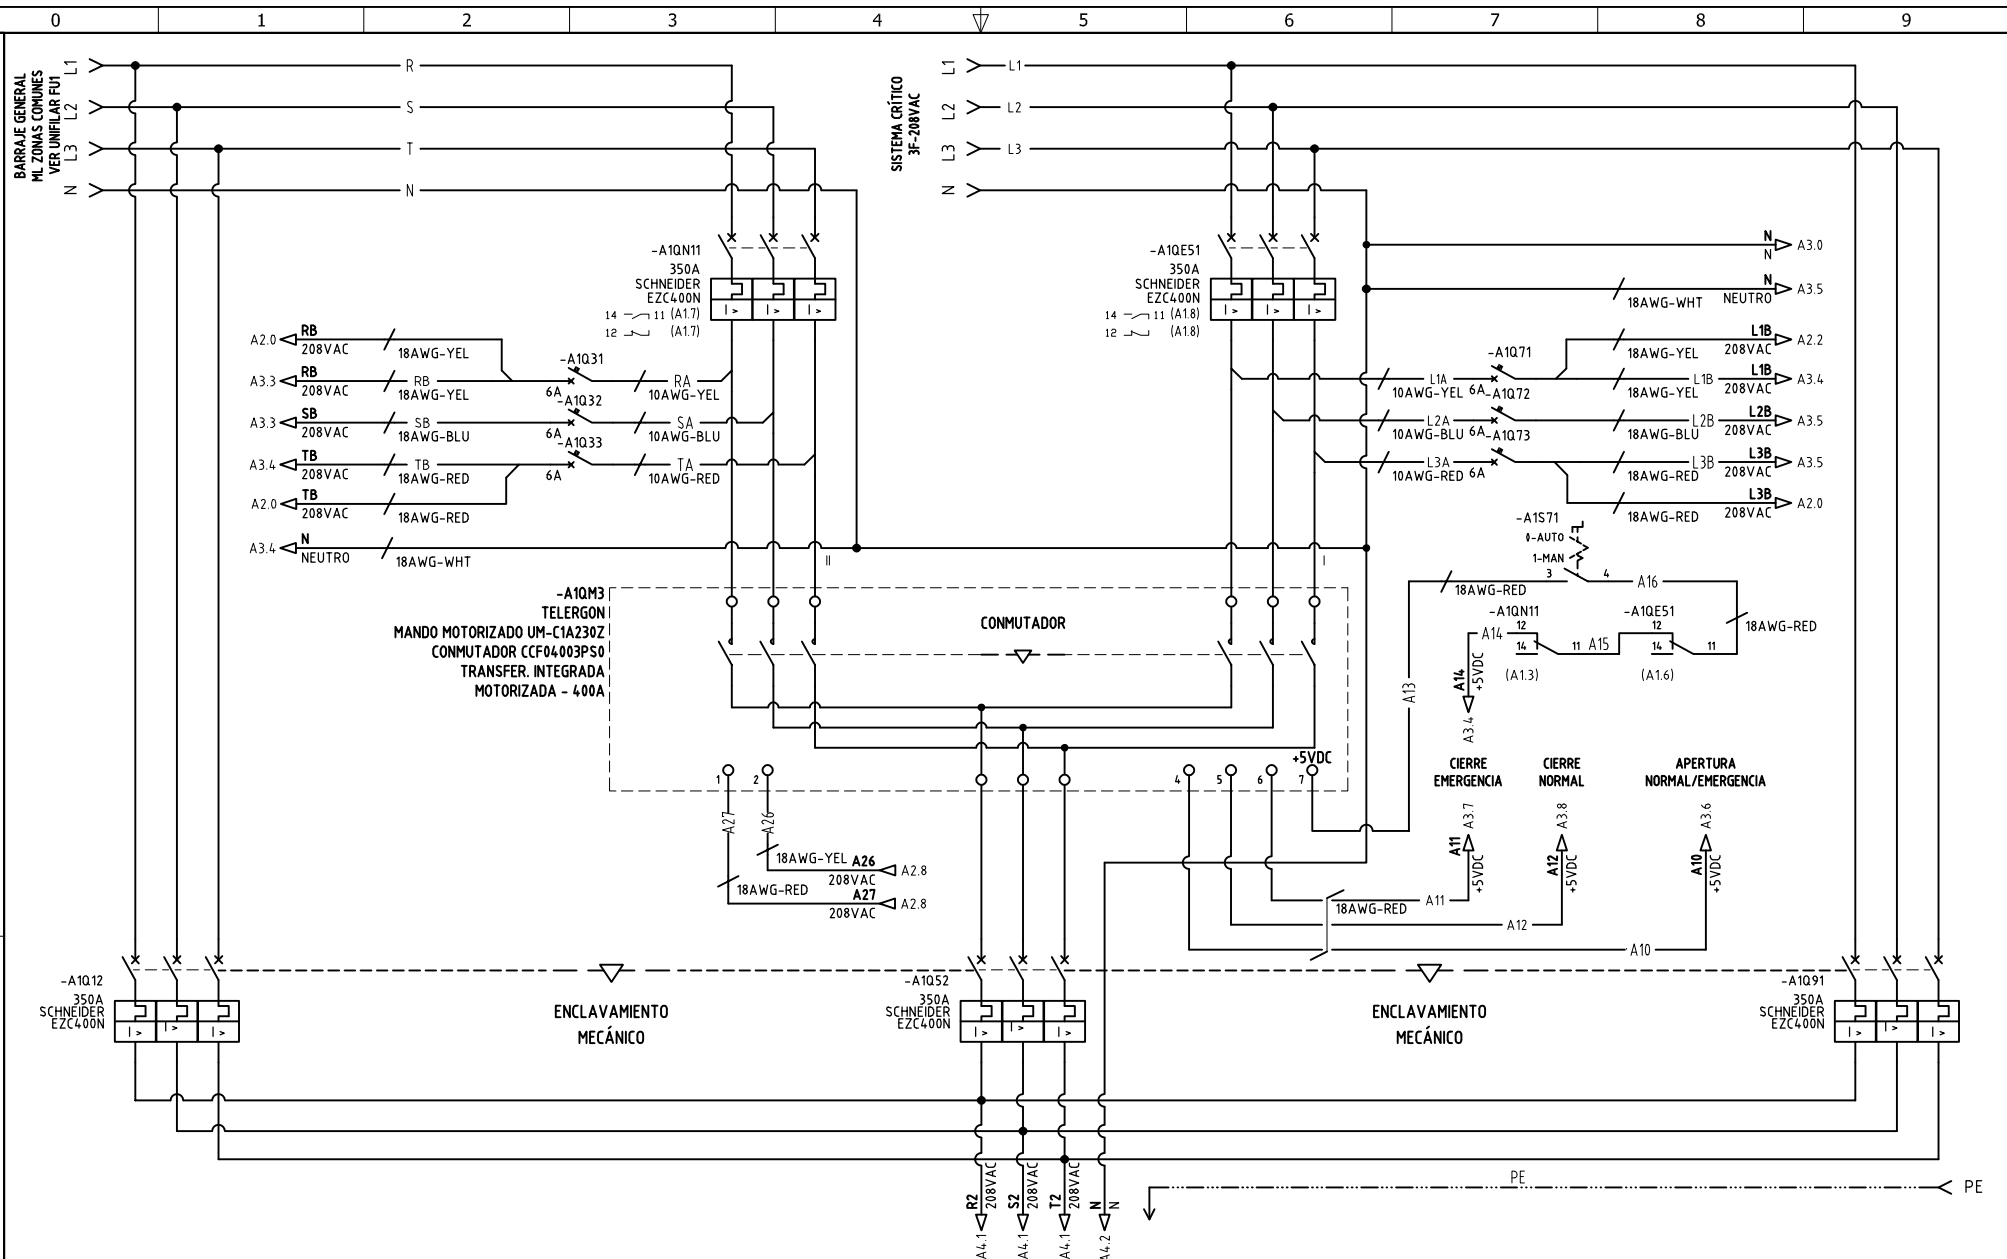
0 1 2 3 4 5 6 7 8 9

BARRAJE GENERAL
ML ZONAS COMUNES
VER UNIFILAR FU1

L1 L2 L3 N

R
S
T
N

SISTEMA CRÍTICO
3F-208VAC

L1 L2 L3 N

L1
L2
L3

-A1QN11
350A
SCHNEIDER
EZC400N
14 11 (A1.7)
12 (A1.7)

-A1QE51
350A
SCHNEIDER
EZC400N
14 11 (A1.8)
12 (A1.8)

A2.0 RB 208VAC 18AWG-YEL
A3.3 RB 208VAC RB 18AWG-YEL
-A1Q31 6A RA 10AWG-YEL
A3.3 SB 208VAC SB 18AWG-BLU
-A1Q32 6A SA 10AWG-BLU
A3.4 TB 208VAC TB 18AWG-RED
-A1Q33 6A TA 10AWG-RED
A2.0 TB 208VAC 18AWG-RED
A3.4 N NEUTRO 18AWG-WHT

N N A3.0
N A3.5 18AWG-WHT NEUTRO
L1B 208VAC A2.2 18AWG-YEL
-A1Q71
L1A 10AWG-YEL 6A -A1Q72 L1B 18AWG-YEL L1B 208VAC A3.4
L2A 10AWG-BLU 6A -A1Q73 L2B 18AWG-BLU L2B 208VAC A3.5
L3A 10AWG-RED 6A L3B 18AWG-RED L3B 208VAC A3.5
L3B 208VAC A2.0 18AWG-RED

-A1S71
0-AUTO
1-MAN
3 4 A16
18AWG-RED
-A1QN11 -A1QE51
A14 12 14 11 A15 12 14 11
18AWG-RED
(A1.3) (A1.6)
A14 +5VDC A3.4
A13

-A1QM3
TELERGON
MANDO MOTORIZADO UM-C1A230Z
CONMUTADOR CCF04003PS0
TRANSFER. INTEGRADA
MOTORIZADA - 400A

CONMUTADOR

II I

1 2
A27 A26
18AWG-YEL A26 208VAC A2.8
18AWG-RED A27 208VAC A2.8

+5VDC
4 5 6 7

CIERRE EMERGENCIA
A11 +5VDC A3.7
CIERRE NORMAL
A12 +5VDC A3.8
APERTURA NORMAL/EMERGENCIA
A10 +5VDC A3.6

18AWG-RED A11
A12
A10

-A1Q12
350A
SCHNEIDER
EZC400N

ENCLAVAMIENTO
MECÁNICO

-A1Q52
350A
SCHNEIDER
EZC400N

ENCLAVAMIENTO
MECÁNICO

-A1Q91
350A
SCHNEIDER
EZC400N

R2 208VAC A4.1
S2 208VAC A4.1
T2 208VAC A4.1
N N A4.2

PE
PE